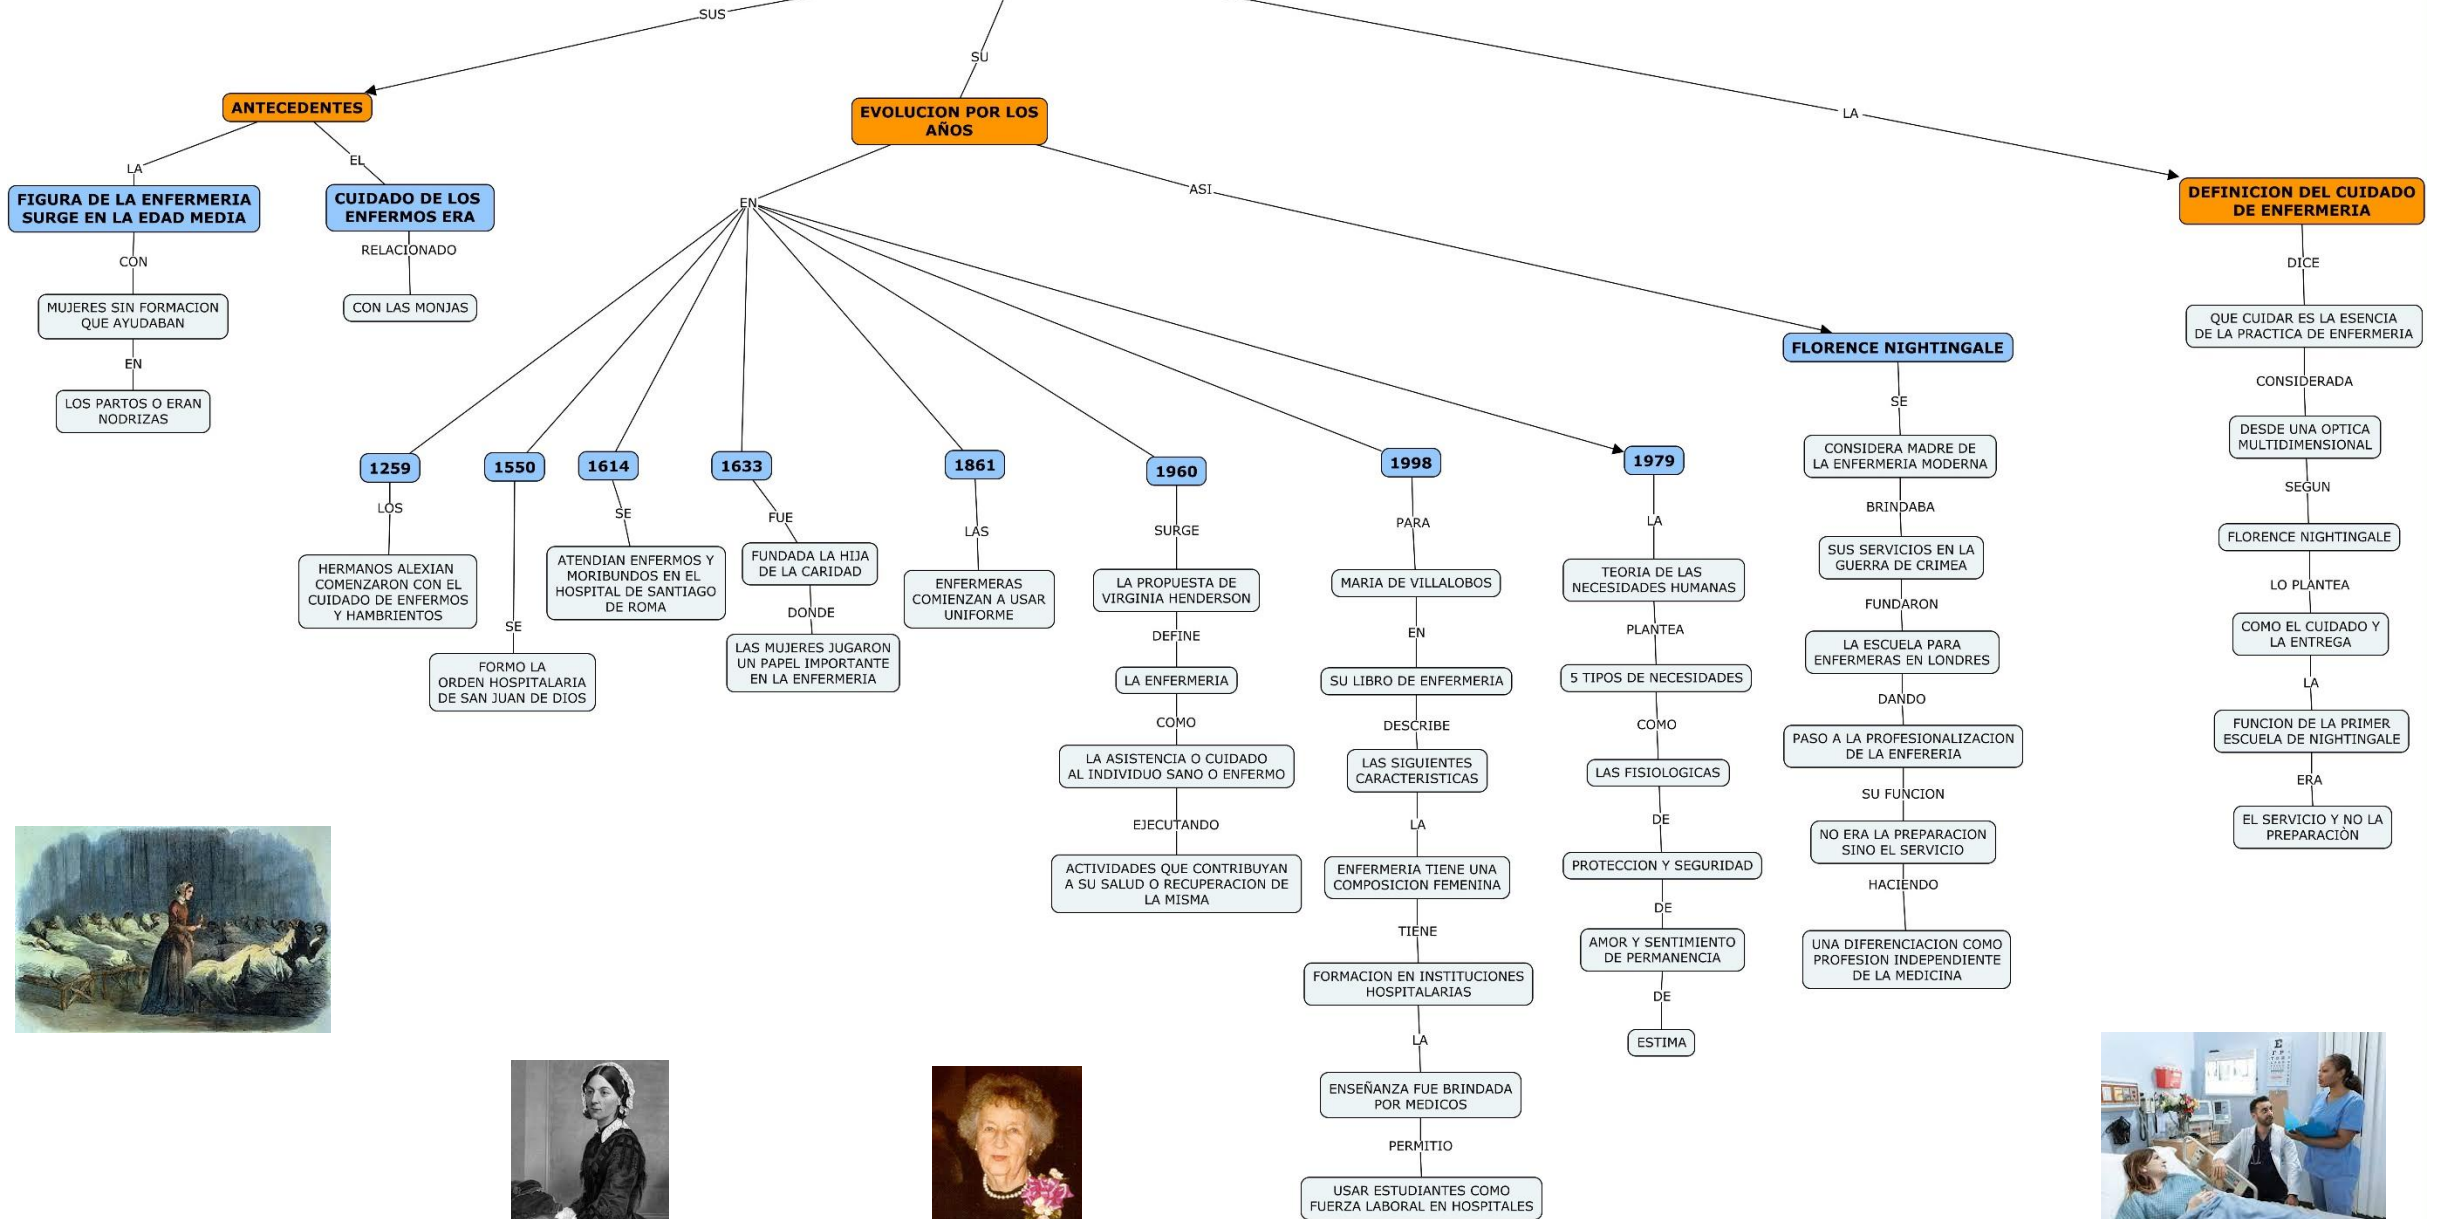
SUS

SU

LA

ANTECEDENTES

LA

FIGURA DE LA ENFERMERIA SURGE EN LA EDAD MEDIA

CON

MUJERES SIN FORMACION QUE AYUDABAN

EN

LOS PARTOS O ERAN NODRIZAS

EL

CUIDADO DE LOS ENFERMOS ERA

RELACIONADO

CON LAS MONJAS

EVOLUCION POR LOS AÑOS

EN

1259

LOS

HERMANOS ALEXIAN COMENZARON CON EL CUIDADO DE ENFERMOS Y HAMBRIENTOS

1550

SE

FORMO LA ORDEN HOSPITALARIA DE SAN JUAN DE DIOS

1614

SE

ATENDIAN ENFERMOS Y MORIBUNDOS EN EL HOSPITAL DE SANTIAGO DE ROMA

1633

FUE

FUNDADA LA HIJA DE LA CARIDAD

DONDE

LAS MUJERES JUGARON UN PAPEL IMPORTANTE EN LA ENFERMERIA

1861

LAS

ENFERMERAS COMIENZAN A USAR UNIFORME

1960

SURGE

LA PROPUESTA DE VIRGINIA HENDERSON

DEFINE

LA ENFERMERIA

COMO

LA ASISTENCIA O CUIDADO AL INDIVIDUO SANO O ENFERMO

EJECUTANDO

ACTIVIDADES QUE CONTRIBUYAN A SU SALUD O RECUPERACION DE LA MISMA

1998

PARA

MARIA DE VILLALOBOS

EN

SU LIBRO DE ENFERMERIA

DESCRIBE

LAS SIGUIENTES CARACTERISTICAS

LA

ENFERMERIA TIENE UNA COMPOSICION FEMENINA

TIENE

FORMACION EN INSTITUCIONES HOSPITALARIAS

LA

ENSEÑANZA FUE BRINDADA POR MEDICOS

PERMITIO

USAR ESTUDIANTES COMO FUERZA LABORAL EN HOSPITALES

1979

LA

TEORIA DE LAS NECESIDADES HUMANAS

PLANTEA

5 TIPOS DE NECESIDADES

COMO

LAS FISIOLOGICAS

DE

PROTECCION Y SEGURIDAD

DE

AMOR Y SENTIMIENTO DE PERMANENCIA

DE

ESTIMA

ASI

FLORENCE NIGHTINGALE

SE

CONSIDERA MADRE DE LA ENFERMERIA MODERNA

BRINDABA

SUS SERVICIOS EN LA GUERRA DE CRIMEA

FUNDARON

LA ESCUELA PARA ENFERMERAS EN LONDRES

DANDO

PASO A LA PROFESIONALIZACION DE LA ENFERERIA

SU FUNCION

NO ERA LA PREPARACION SINO EL SERVICIO

HACIENDO

UNA DIFERENCIACION COMO PROFESION INDEPENDIENTE DE LA MEDICINA

DEFINICION DEL CUIDADO DE ENFERMERIA

DICE

QUE CUIDAR ES LA ESENCIA DE LA PRACTICA DE ENFERMERIA

CONSIDERADA

DESDE UNA OPTICA MULTIDIMENSIONAL

SEGUN

FLORENCE NIGHTINGALE

LO PLANTEA

COMO EL CUIDADO Y LA ENTREGA

LA

FUNCION DE LA PRIMER ESCUELA DE NIGHTINGALE

ERA

EL SERVICIO Y NO LA PREPARACIÒN